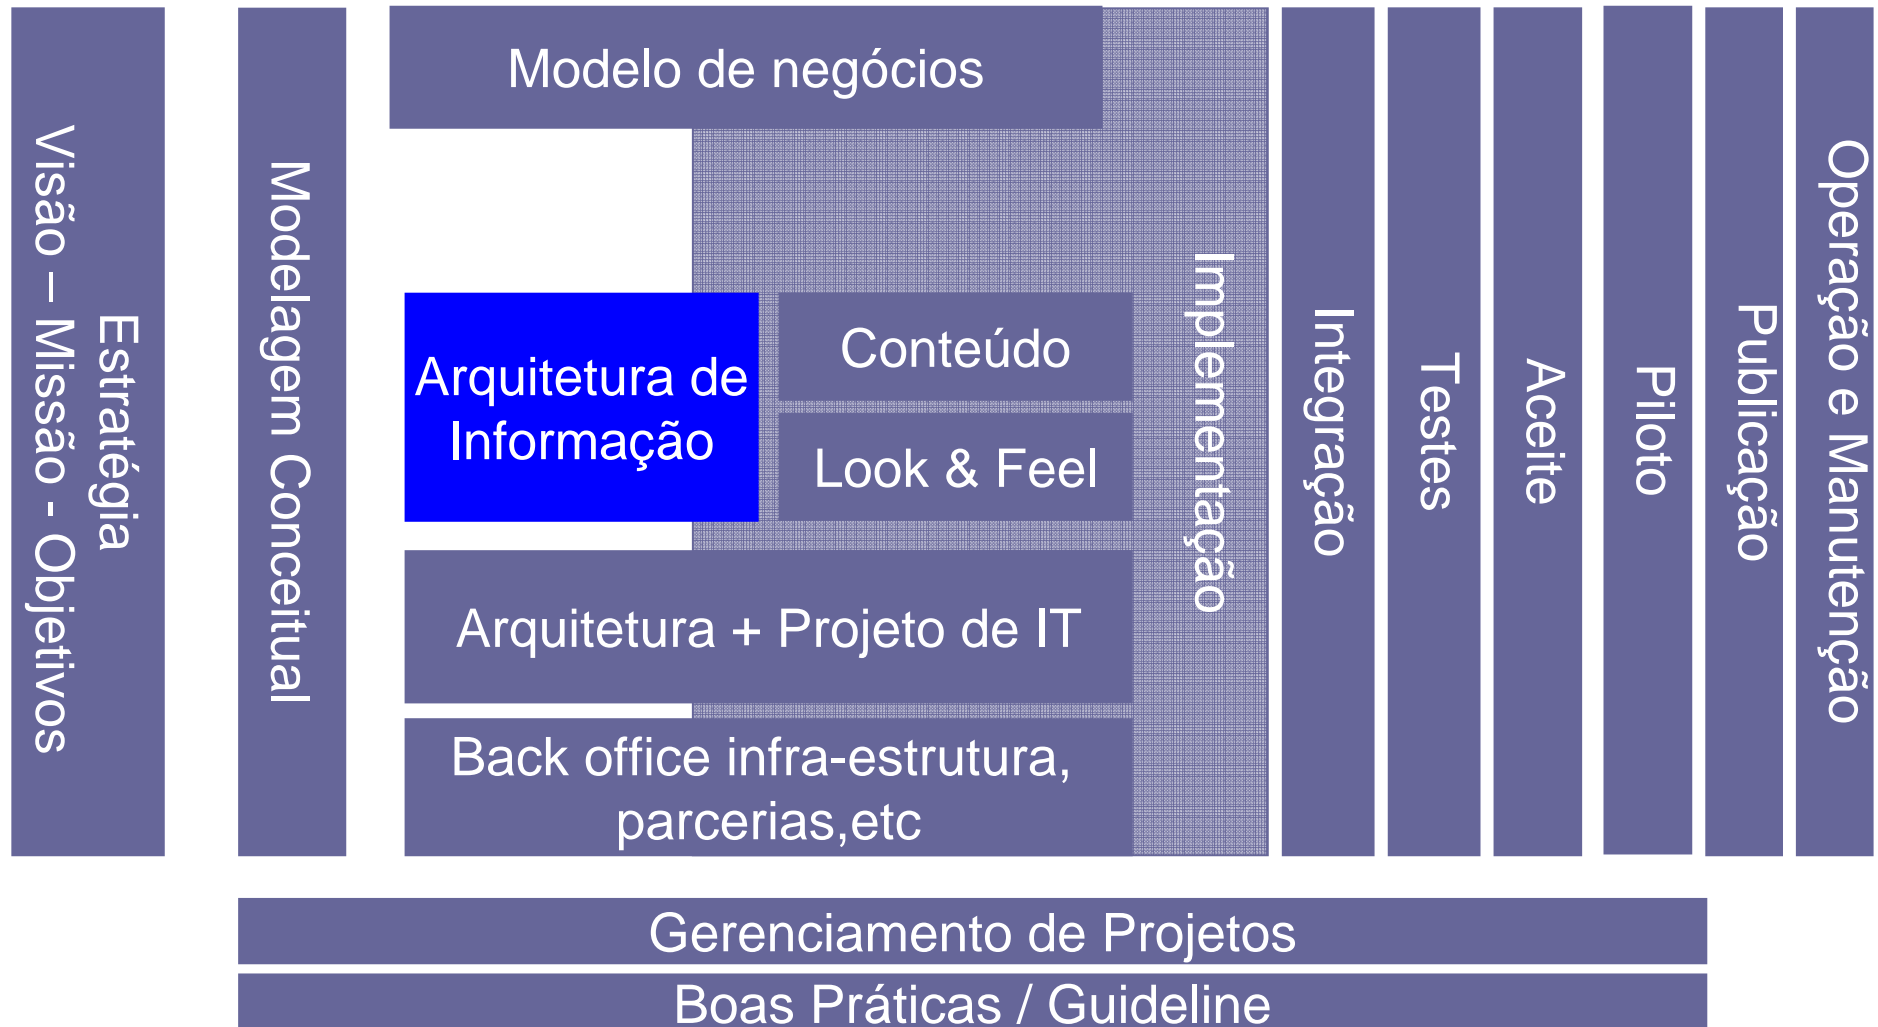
Estratégia
Visão – Missão - Objetivos

Modelagem Conceitual

Modelo de negócios

Arquitetura de Informação

Conteúdo

Look & Feel

Arquitetura + Projeto de IT

Back office infra-estrutura, parcerias,etc

Implementação

Integração

Testes

Aceite

Piloto

Publicação

Operação e Manutenção

Gerenciamento de Projetos

Boas Práticas / Guideline